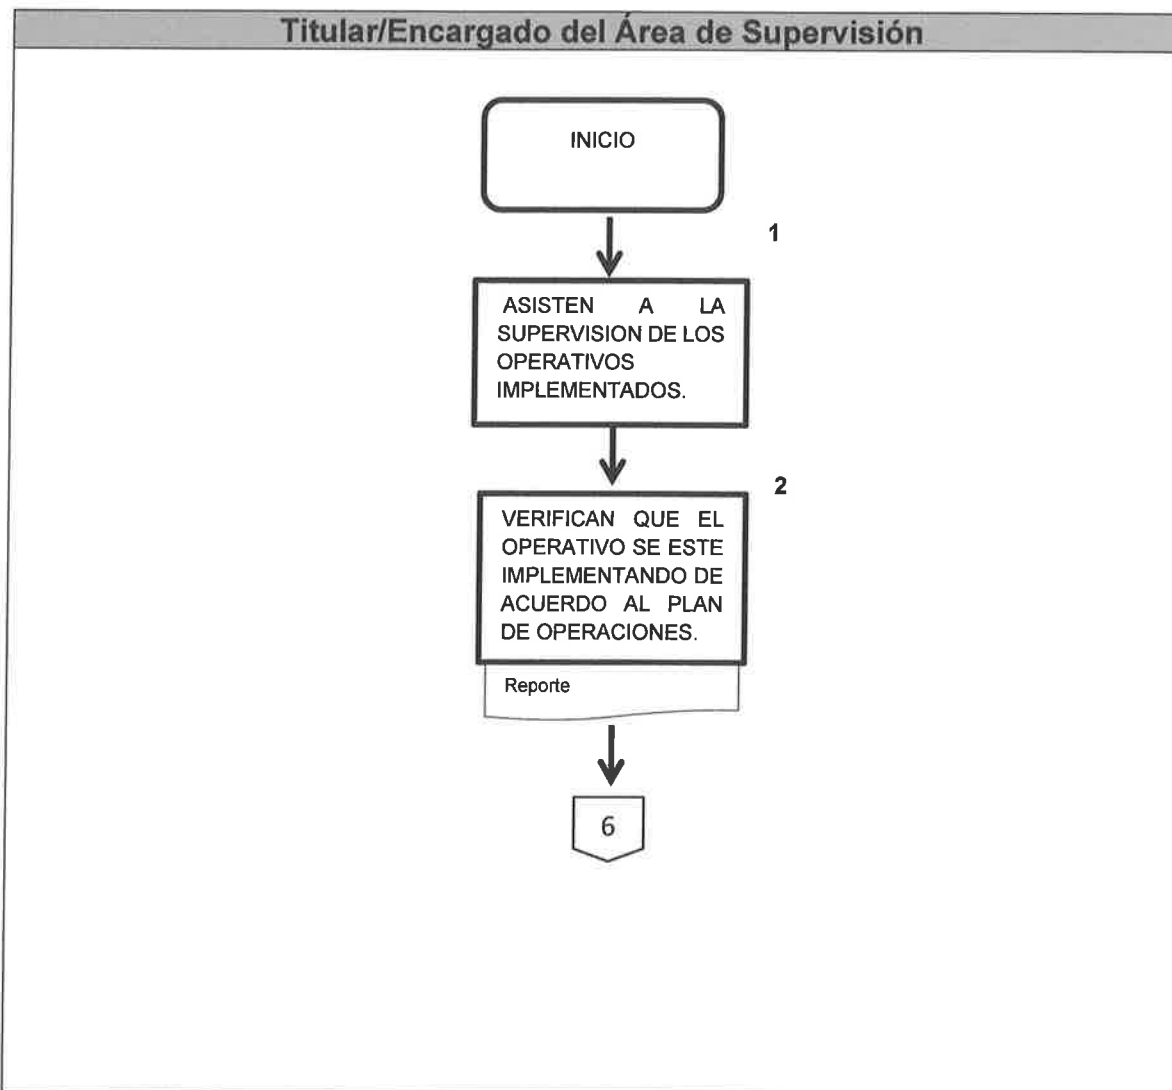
Titular/Encargado del Área de Supervisión

INICIO

1

ASISTEN A LA SUPERVISION DE LOS OPERATIVOS IMPLEMENTADOS.

2

VERIFICAN QUE EL OPERATIVO SE ESTE IMPLEMENTANDO DE ACUERDO AL PLAN DE OPERACIONES.

Reporte

6